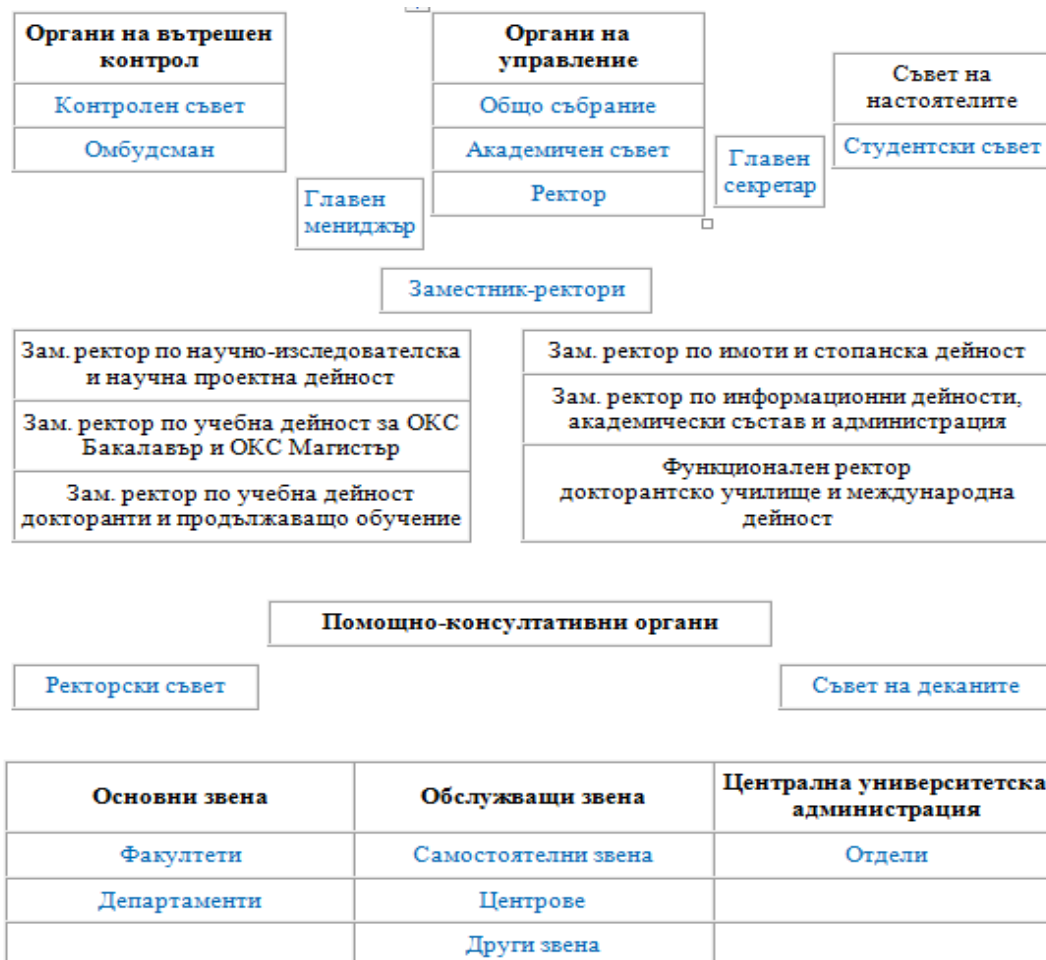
Органи на вътрешен контрол

Контролен съвет

Омбудсман

Органи на управление

Общо събрание

Академичен съвет

Ректор

Съвет на настоятелите

Студентски съвет

Главен секретар

Главен мениджър

Заместник-ректори

Зам. ректор по научно-изследователска и научна проектна дейност

Зам. ректор по учебна дейност за ОКС Бакалавър и ОКС Магистър

Зам. ректор по учебна дейност докторанти и продължаващо обучение

Зам. ректор по имоти и стопанска дейност

Зам. ректор по информационни дейности, академически състав и администрация

Функционален ректор докторантско училище и международна дейност

Помощно-консултативни органи

Ректорски съвет

Съвет на деканите

| Основни звена | Обслужващи звена | Централна университетска администрация |
|---|---|---|
| Факултети | Самостоятелни звена | Отдели |
| Департаменти | Центрове | |
| | Други звена | |